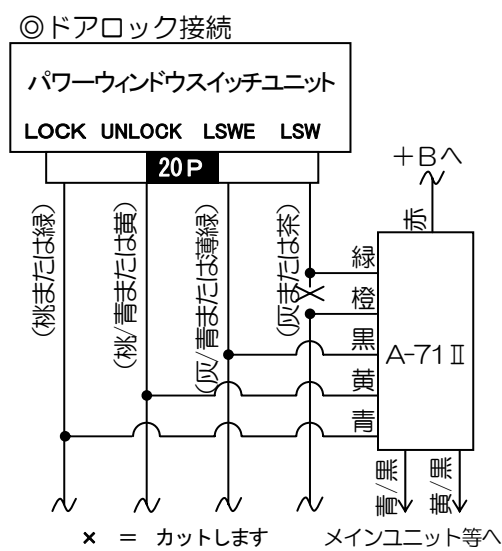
◎ドアロック接続

パワーウィンドウスイッチユニット

LOCK UNLOCK LSWE LSW

20P

(桃または緑)

(桃/青または黄)

(灰/青または薄緑)

(灰または茶)

＋Bへ

赤

緑

橙

黒

黄

青

A-71Ⅱ

青/黒

黄/黒

× ＝ カットします

メインユニット等へ